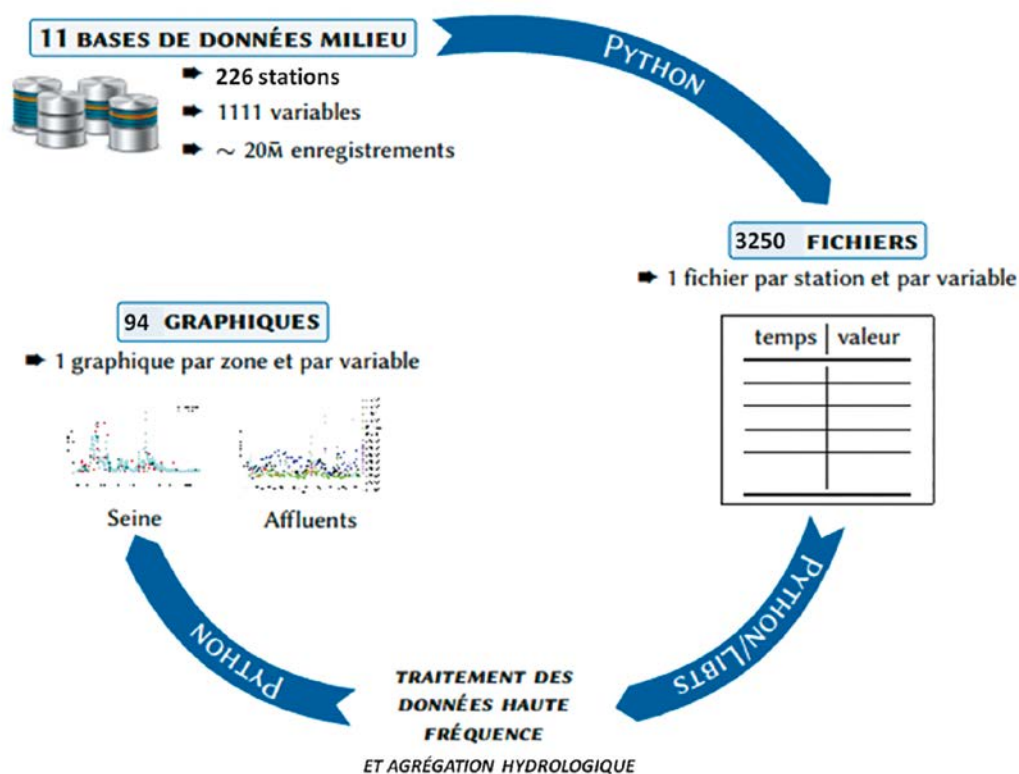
11 BASES DE DONNÉES MILIEU

➨ 226 stations
➨ 1111 variables
➨ ~ 20M̃ enregistrements

PYTHON

3250 FICHIERS

➨ 1 fichier par station et par variable

| temps | valeur |
|---|---|
| | |
| | |
| | |
| | |
| | |

PYTHON/LIBTS

TRAITEMENT DES DONNÉES HAUTE FRÉQUENCE

ET AGRÉGATION HYDROLOGIQUE

PYTHON

94 GRAPHIQUES

➨ 1 graphique par zone et par variable

Seine

Affluents